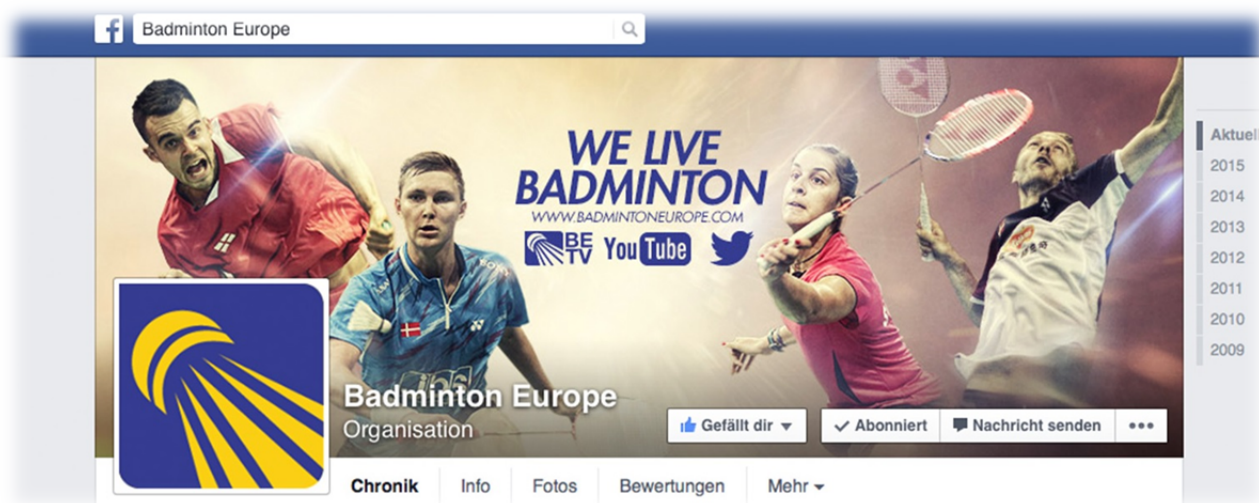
Badminton Europe

WE LIVE BADMINTON
WWW.BADMINTONEUROPE.COM
BE TV YouTube

Badminton Europe
Organisation

Gefällt dir
Abonniert
Nachricht senden
•••

Chronik
Info
Fotos
Bewertungen
Mehr

Aktuell
2015
2014
2013
2012
2011
2010
2009